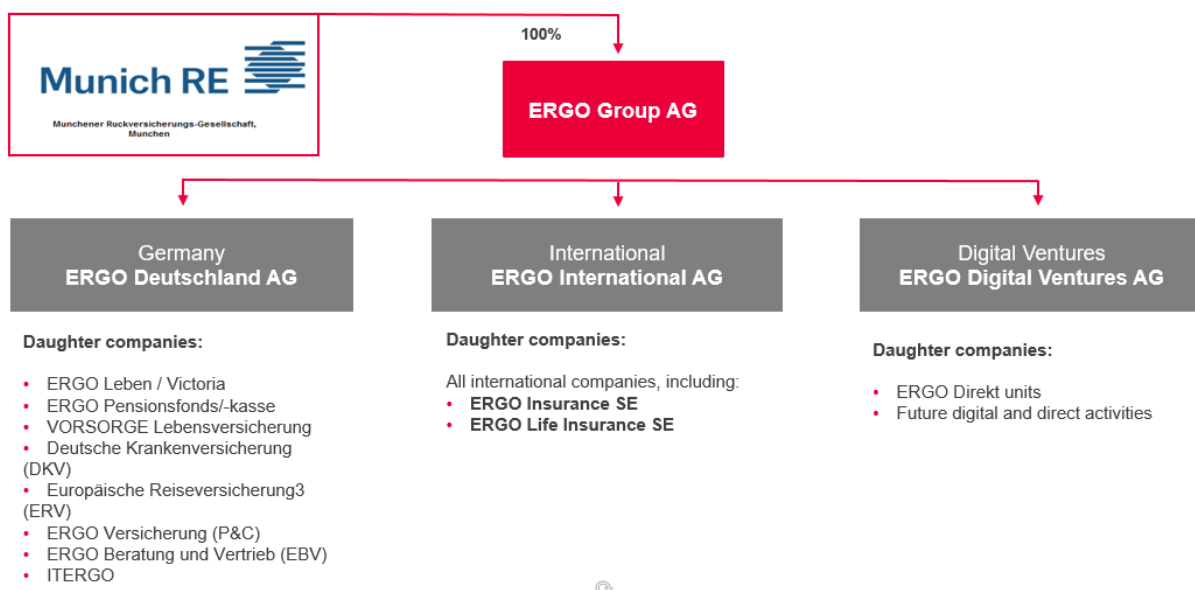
Munich RE

Munchener Ruckversicherungs-Gesellschaft, Munchen

100%

ERGO Group AG

Germany
ERGO Deutschland AG

Daughter companies:

- ERGO Leben / Victoria
- ERGO Pensionsfonds/-kasse
- VORSORGE Lebensversicherung
- Deutsche Krankenversicherung (DKV)
- Europäische Reiseversicherung3 (ERV)
- ERGO Versicherung (P&C)
- ERGO Beratung und Vertrieb (EBV)
- ITERGO

International
ERGO International AG

Daughter companies:

All international companies, including:
- **ERGO Insurance SE**
- **ERGO Life Insurance SE**

Digital Ventures
ERGO Digital Ventures AG

Daughter companies:

- ERGO Direkt units
- Future digital and direct activities